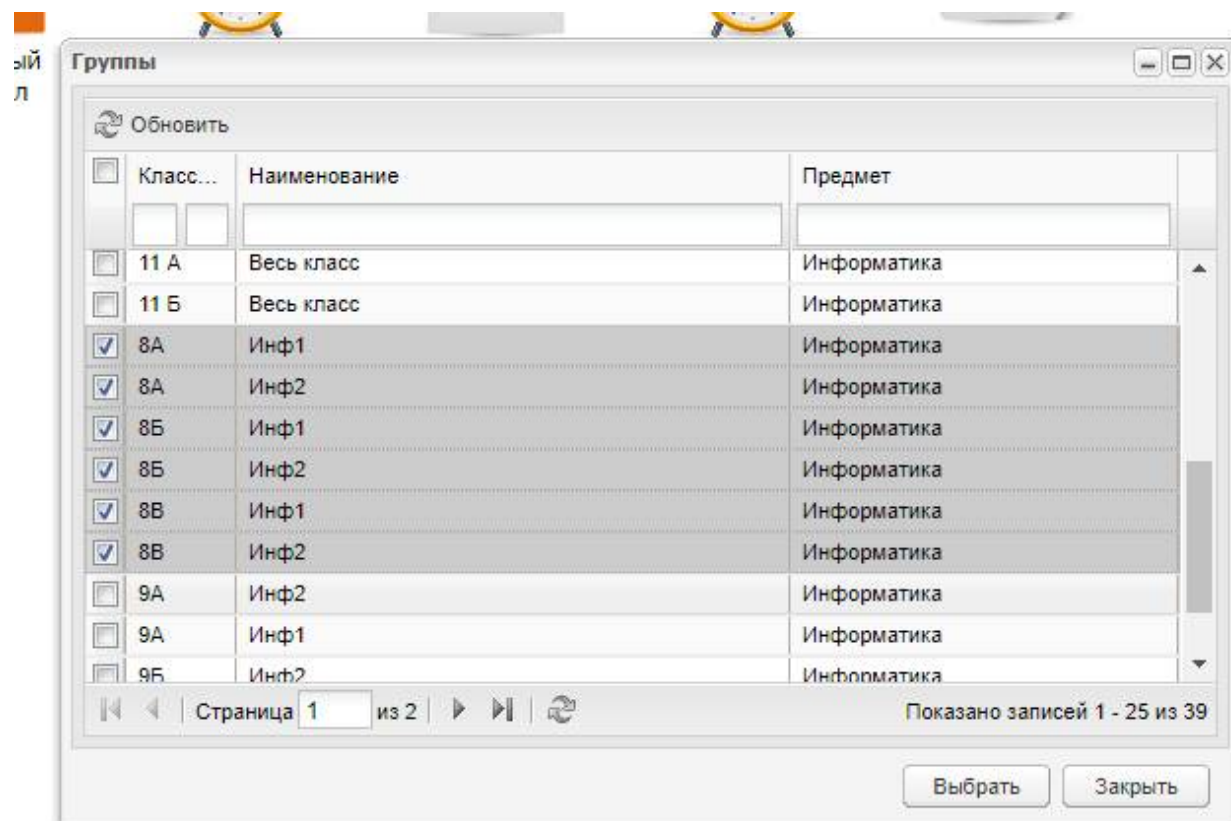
ый
л

Группы

Обновить

| Класс... | Наименование | Предмет |
|---|---|---|
| 11 А | Весь класс | Информатика |
| 11 Б | Весь класс | Информатика |
| 8А | Инф1 | Информатика |
| 8А | Инф2 | Информатика |
| 8Б | Инф1 | Информатика |
| 8Б | Инф2 | Информатика |
| 8В | Инф1 | Информатика |
| 8В | Инф2 | Информатика |
| 9А | Инф2 | Информатика |
| 9А | Инф1 | Информатика |
| 9Б | Инф2 | Информатика |

Страница 1 из 2

Показано записей 1 - 25 из 39

Выбрать Закрыть